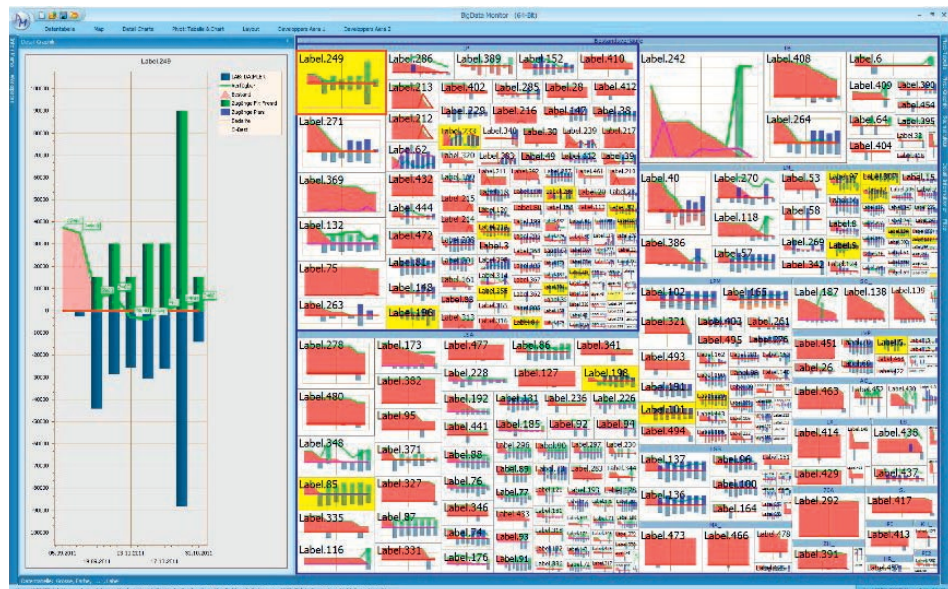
BigData Monitor (64-Bit)

Datentabelle Map Detail Charts Pivot-Tabelle & Chart Layout Developers Area 1 Developers Area 2

Label.249

Label.249
Label.286
Label.389
Label.152
Label.410
Label.242
Label.408
Label.6
Label.213
Label.402
Label.285
Label.28
Label.412
Label.409
Label.380
Label.229
Label.216
Label.142
Label.38
Label.64
Label.395
Label.271
Label.212
Label.340
Label.30
Label.264
Label.404
Label.62
Label.369
Label.432
Label.40
Label.270
Label.53
Label.444
Label.118
Label.58
Label.132
Label.472
Label.386
Label.57
Label.269
Label.75
Label.343
Label.148
Label.263
Label.196
Label.102
Label.165
Label.187
Label.138
Label.321
Label.403
Label.261
Label.278
Label.173
Label.477
Label.86
Label.341
Label.493
Label.495
Label.451
Label.228
Label.127
Label.198
Label.26
Label.382
Label.191
Label.463
Label.480
Label.192
Label.131
Label.236
Label.226
Label.201
Label.95
Label.441
Label.185
Label.92
Label.94
Label.494
Label.414
Label.436
Label.348
Label.371
Label.88
Label.137
Label.96
Label.429
Label.437
Label.85
Label.327
Label.76
Label.100
Label.77
Label.136
Label.292
Label.417
Label.335
Label.346
Label.164
Label.87
Label.74
Label.116
Label.331
Label.176
Label.473
Label.466
Label.391
Label.413